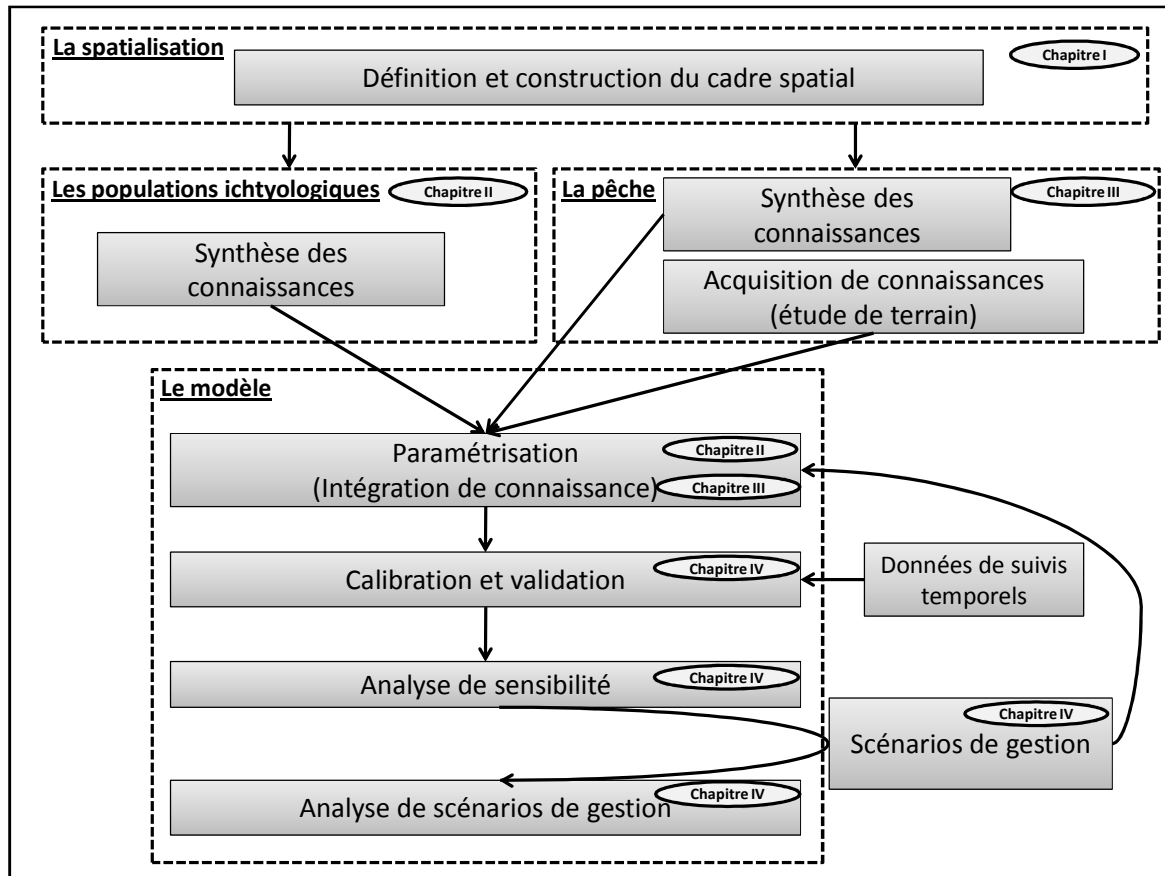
La spatialisation
Chapitre I
Définition et construction du cadre spatial

Les populations ichtyologiques
Chapitre II
Synthèse des connaissances

La pêche
Synthèse des connaissances
Chapitre III
Acquisition de connaissances (étude de terrain)

Le modèle
Paramétrisation (Intégration de connaissance)
Chapitre II
Chapitre III
Calibration et validation
Chapitre IV
Données de suivis temporels
Analyse de sensibilité
Chapitre IV
Chapitre IV
Scénarios de gestion
Analyse de scénarios de gestion
Chapitre IV